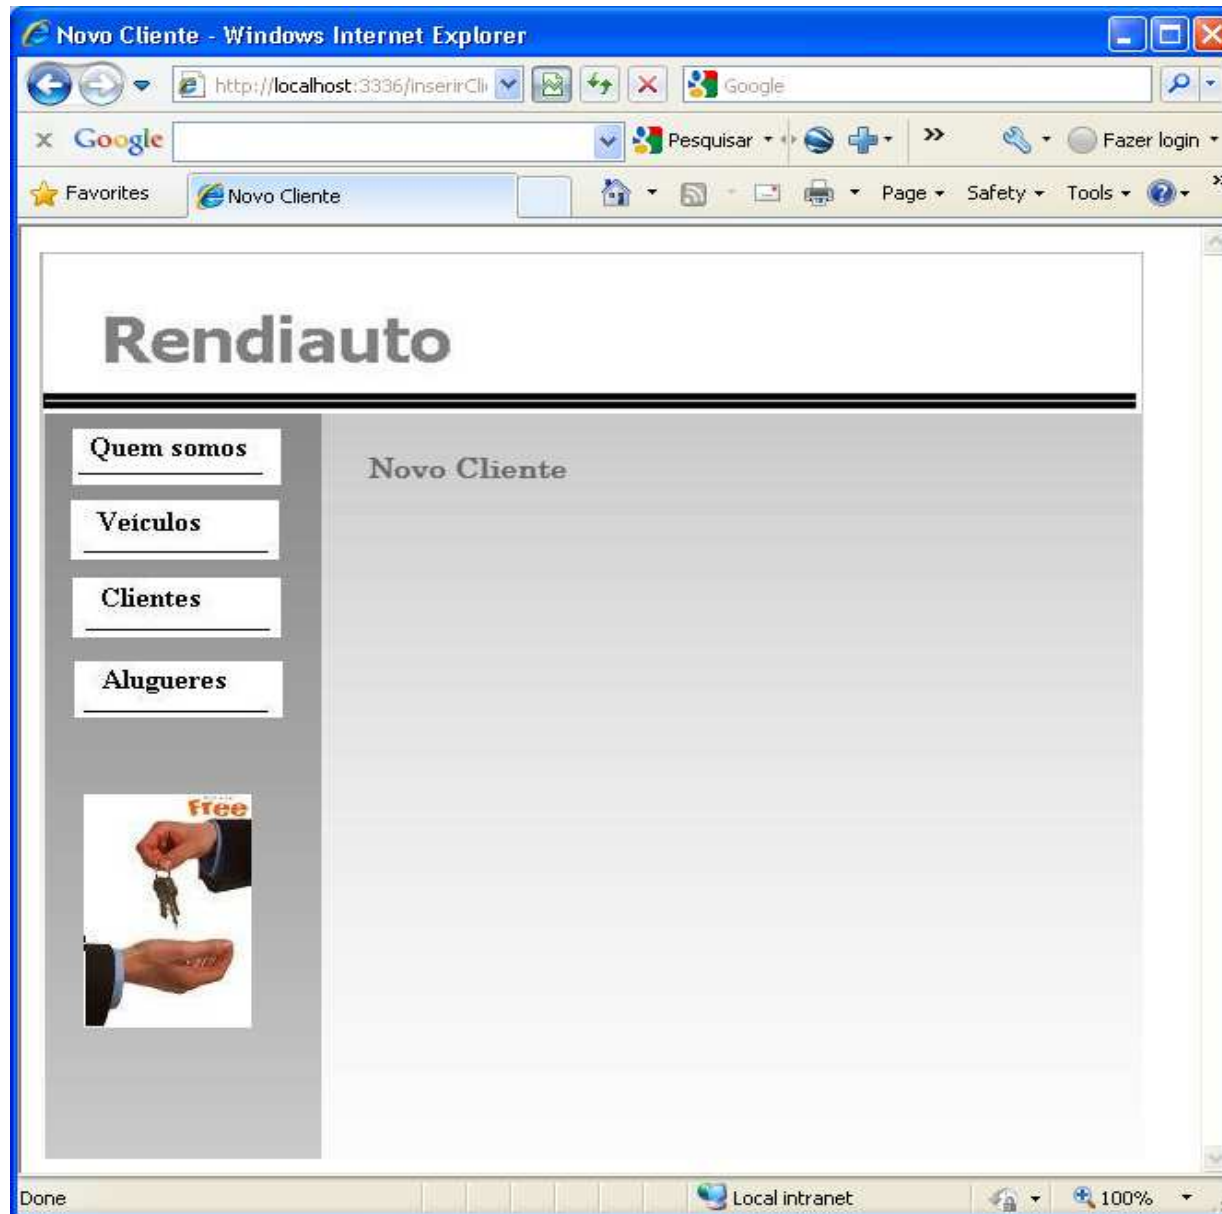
Novo Cliente - Windows Internet Explorer

http://localhost:3336/inserirCli

Google

Google

Pesquisar

Fazer login

Favorites

Novo Cliente

Page

Safety

Tools

Rendiauto

Quem somos

Veículos

Clientes

Alugueres

Free

Novo Cliente

Done

Local intranet

100%